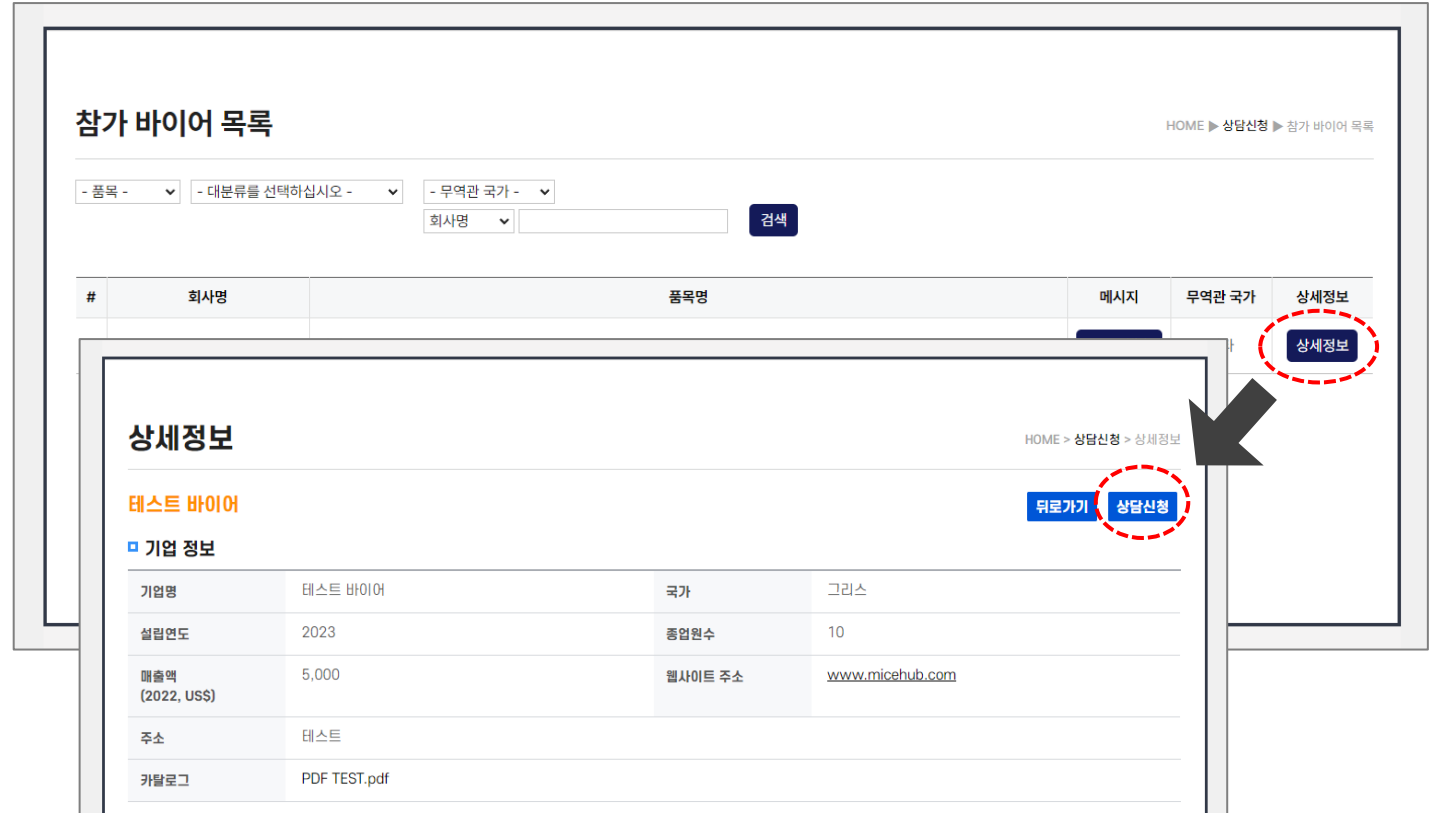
참가 바이어 목록

HOME ▶ 상담신청 ▶ 참가 바이어 목록

- 품목 -
- 대분류를 선택하십시오 -
- 무역관 국가 -
회사명
검색

| # | 회사명 | 품목명 | 메시지 | 무역관 국가 | 상세정보 |
|---|---|---|---|---|---|
| | | | | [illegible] | 상세정보 |

상세정보

HOME > 상담신청 > 상세정보

테스트 바이어

뒤로가기
상담신청

기업 정보

| | | | |
|---|---|---|---|
| 기업명 | 테스트 바이어 | 국가 | 그리스 |
| 설립연도 | 2023 | 종업원수 | 10 |
| 매출액 (2022, US$) | 5,000 | 웹사이트 주소 | www.micehub.com |
| 주소 | 테스트 | | |
| 카탈로그 | PDF TEST.pdf | | |